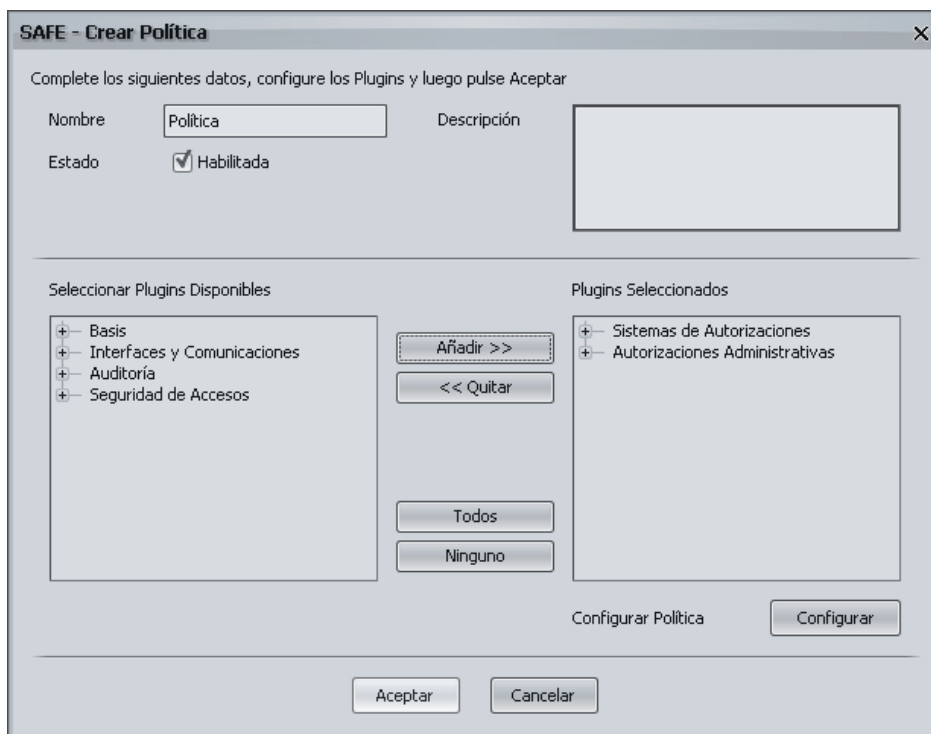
SAFE - Crear Política
×

Complete los siguientes datos, configure los Plugins y luego pulse Aceptar

Nombre Política

Descripción

Estado Habilitada

Seleccionar Plugins Disponibles

Basis
Interfaces y Comunicaciones
Auditoría
Seguridad de Accesos

Añadir >>
<< Quitar
Todos
Ninguno

Plugins Seleccionados

Sistemas de Autorizaciones
Autorizaciones Administrativas

Configurar Política
Configurar

Aceptar
Cancelar